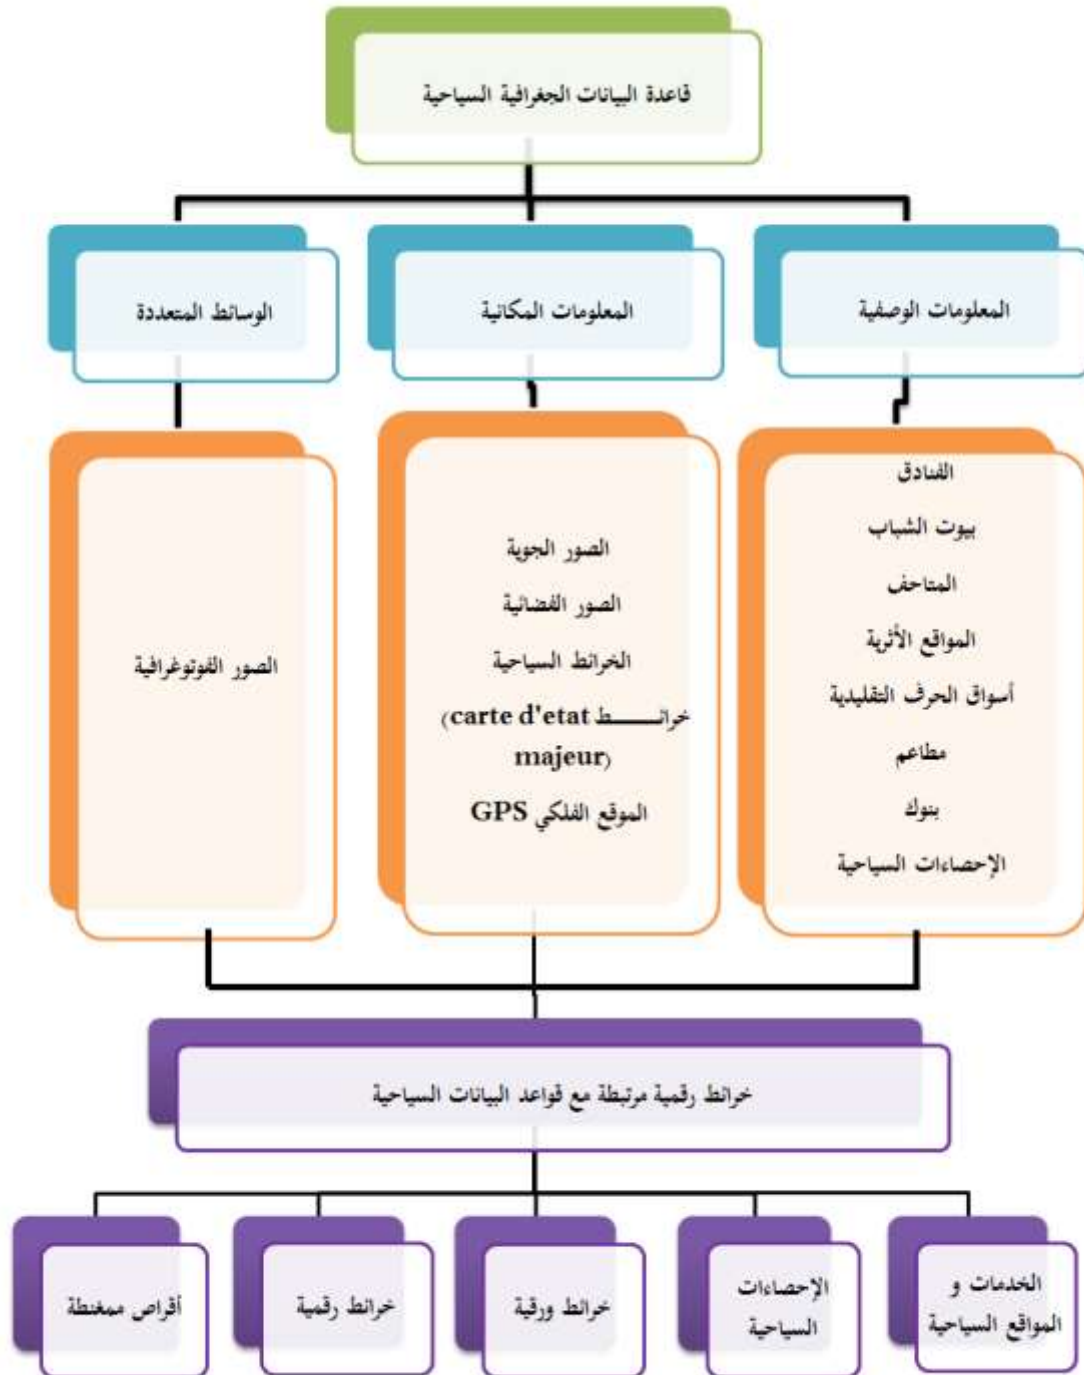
قاعدة البيانات الجغرافية السياحية

المعلومات الوصفية

المعلومات المكانية

الوسائط المتعددة

الفنادق
بيوت الشباب
المتاحف
المواقع الأثرية
أسواق الحرف التقليدية
مطاعم
بنوك
الإحصاءات السياحية

الصور الجوية
الصور الفضائية
الخرائط السياحية
خرائط (carte d'etat majeur)
الموقع الفلكي GPS

الصور الفوتوغرافية

خرائط رقمية مرتبطة مع قواعد البيانات السياحية

الخدمات و المواقع السياحية

الإحصاءات السياحية

خرائط ورقية

خرائط رقمية

أقراص ممغنطة